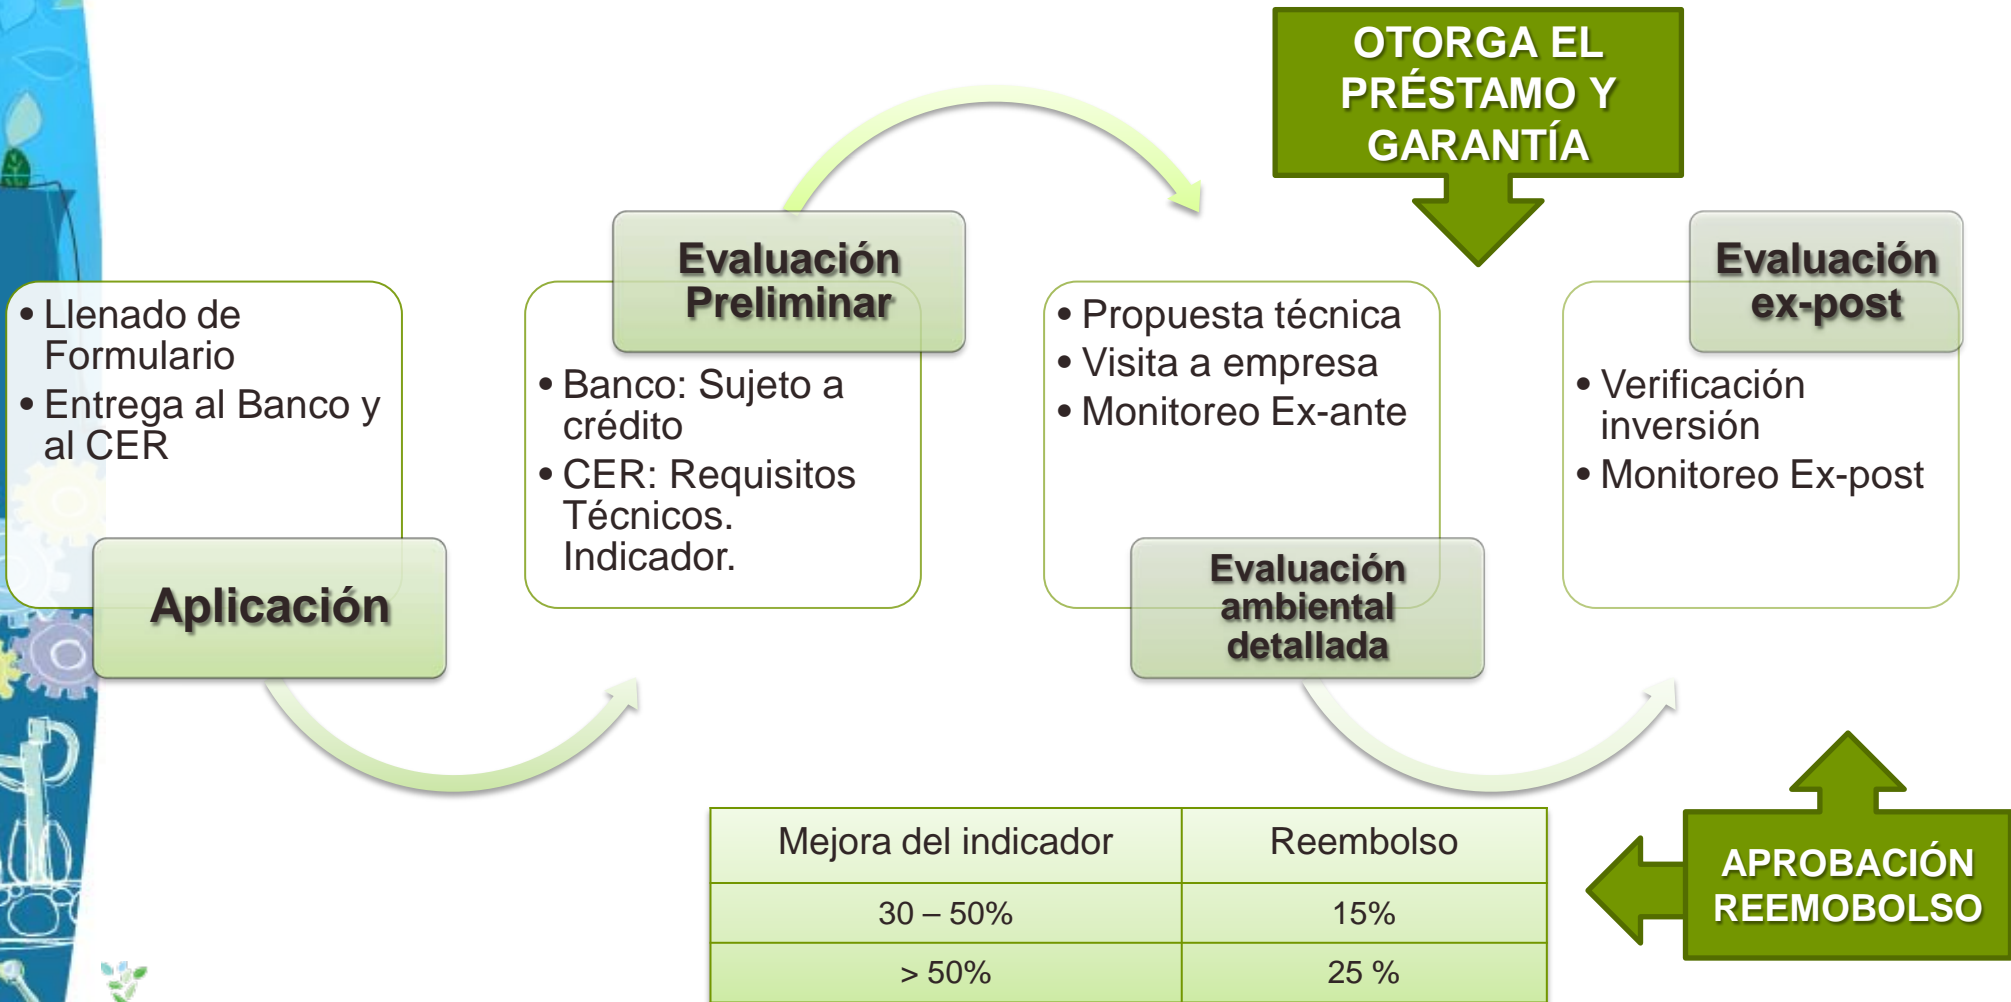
OTORGA EL PRÉSTAMO Y GARANTÍA

• Llenado de Formulario
• Entrega al Banco y al CER

Aplicación

Evaluación Preliminar

• Banco: Sujeto a crédito
• CER: Requisitos Técnicos. Indicador.

• Propuesta técnica
• Visita a empresa
• Monitoreo Ex-ante

Evaluación ambiental detallada

Evaluación ex-post

• Verificación inversión
• Monitoreo Ex-post

| Mejora del indicador | Reembolso |
|---|---|
| 30 – 50% | 15% |
| > 50% | 25 % |

APROBACIÓN REEMOBOLSO